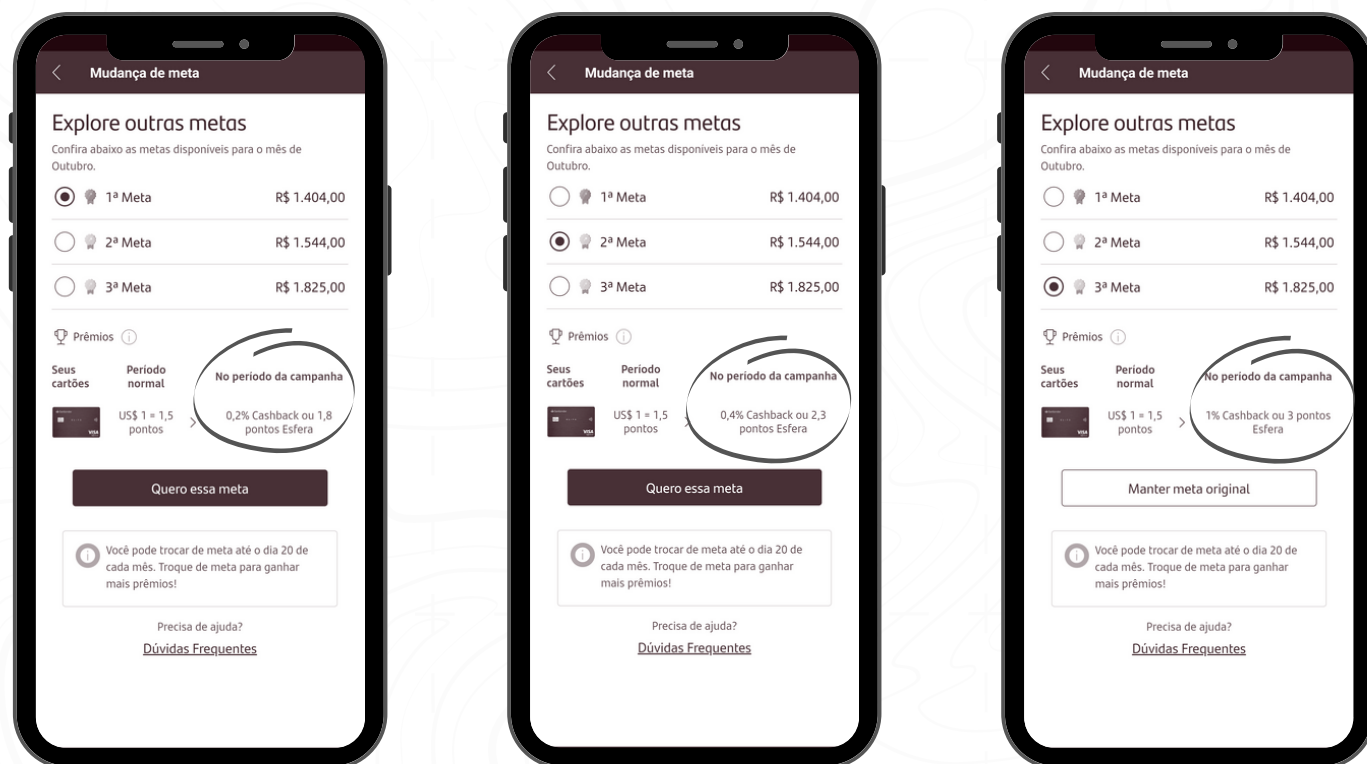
Mudança de meta

Explore outras metas

Confira abaixo as metas disponíveis para o mês de Outubro.

1ª Meta R$ 1.404,00

2ª Meta R$ 1.544,00

3ª Meta R$ 1.825,00

Prêmios

| Seus cartões | Período normal | No período da campanha |
|---|---|---|
| VISA | US$ 1 = 1,5 pontos | 0,2% Cashback ou 1,8 pontos Esfera |

Quero essa meta

Você pode trocar de meta até o dia 20 de cada mês. Troque de meta para ganhar mais prêmios!

Precisa de ajuda?

Dúvidas Frequentes

Mudança de meta

Explore outras metas

Confira abaixo as metas disponíveis para o mês de Outubro.

1ª Meta R$ 1.404,00

2ª Meta R$ 1.544,00

3ª Meta R$ 1.825,00

Prêmios

| Seus cartões | Período normal | No período da campanha |
|---|---|---|
| VISA | US$ 1 = 1,5 pontos | 0,4% Cashback ou 2,3 pontos Esfera |

Quero essa meta

Você pode trocar de meta até o dia 20 de cada mês. Troque de meta para ganhar mais prêmios!

Precisa de ajuda?

Dúvidas Frequentes

Mudança de meta

Explore outras metas

Confira abaixo as metas disponíveis para o mês de Outubro.

1ª Meta R$ 1.404,00

2ª Meta R$ 1.544,00

3ª Meta R$ 1.825,00

Prêmios

| Seus cartões | Período normal | No período da campanha |
|---|---|---|
| VISA | US$ 1 = 1,5 pontos | 1% Cashback ou 3 pontos Esfera |

Manter meta original

Você pode trocar de meta até o dia 20 de cada mês. Troque de meta para ganhar mais prêmios!

Precisa de ajuda?

Dúvidas Frequentes